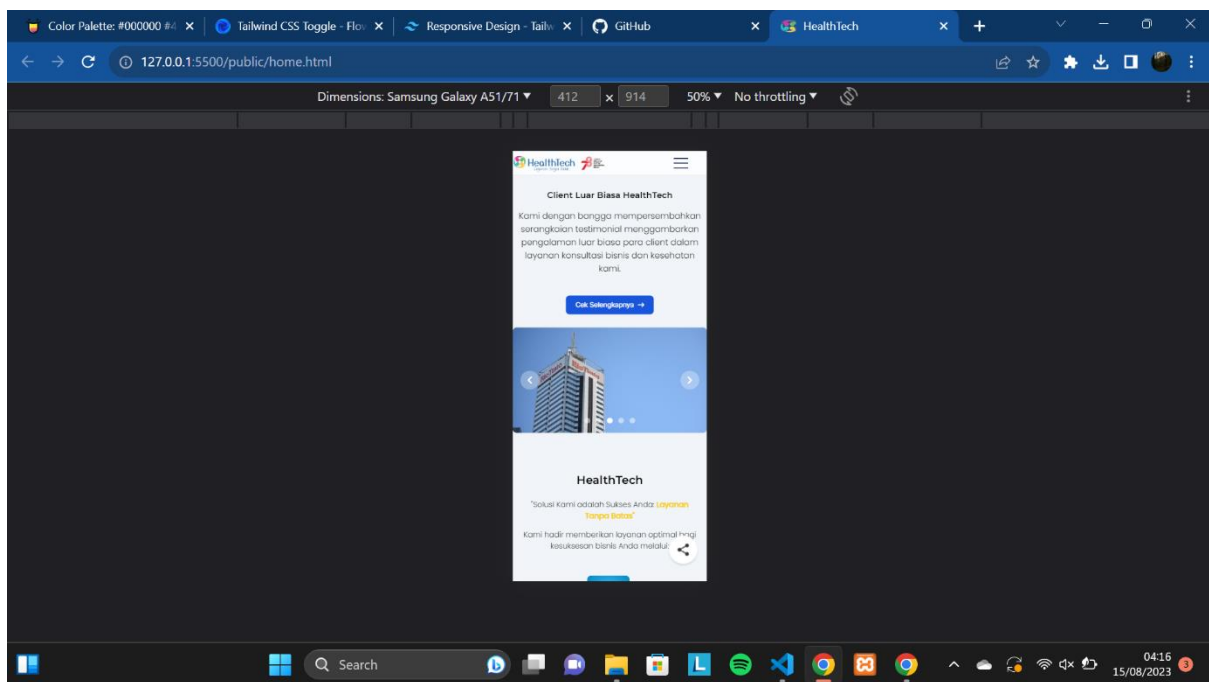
Color Palette: #000000 #4 ×
Tailwind CSS Toggle - Flo ×
Responsive Design - Tailw ×
GitHub ×
HealthTech ×

127.0.0.1:5500/public/home.html

Dimensions: Samsung Galaxy A51/71 ▼ 412 x 914 50% ▼ No throttling ▼

HealthTech

Client Luar Biasa HealthTech

Kami dengan bangga mempersembahkan serangkaian testimonial menggambarkan pengalaman luar biasa para client dalam layanan konsultasi bisnis dan kesehatan kami.

Cek Selengkapnya →

HealthTech

"Solusi Kami adalah Sukses Anda: Layanan Tanpa Batas"

Kami hadir memberikan layanan optimal bagi kesuksesan bisnis Anda melalui

Search

04:16
15/08/2023